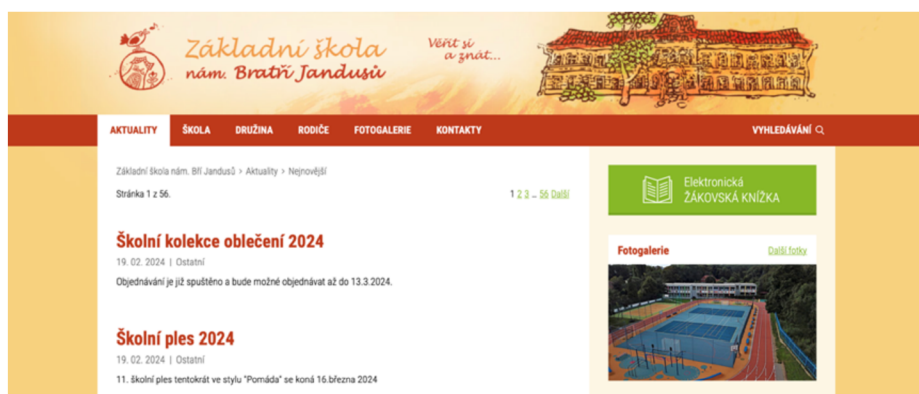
Základní škola nám. Bratří Jandusů

Věřit si a znát...

AKTUALITY ŠKOLA DRUŽINA RODIČE FOTOGALERIE KONTAKTY

VYHLEDÁVÁNÍ

Základní škola nám. Bří Jandusů > Aktuality > Nejnovější

Stránka 1 z 56.

1 2 3 ... 56 Další

Elektronická ŽÁKOVSKÁ KNÍŽKA

Školní kolekce oblečení 2024

19. 02. 2024 | Ostatní

Objednávání je již spuštěno a bude možné objednávat až do 13.3.2024.

Fotogalerie

Další fotky

Školní ples 2024

19. 02. 2024 | Ostatní

11. školní ples tentokrát ve stylu "Pomáda" se koná 16.března 2024